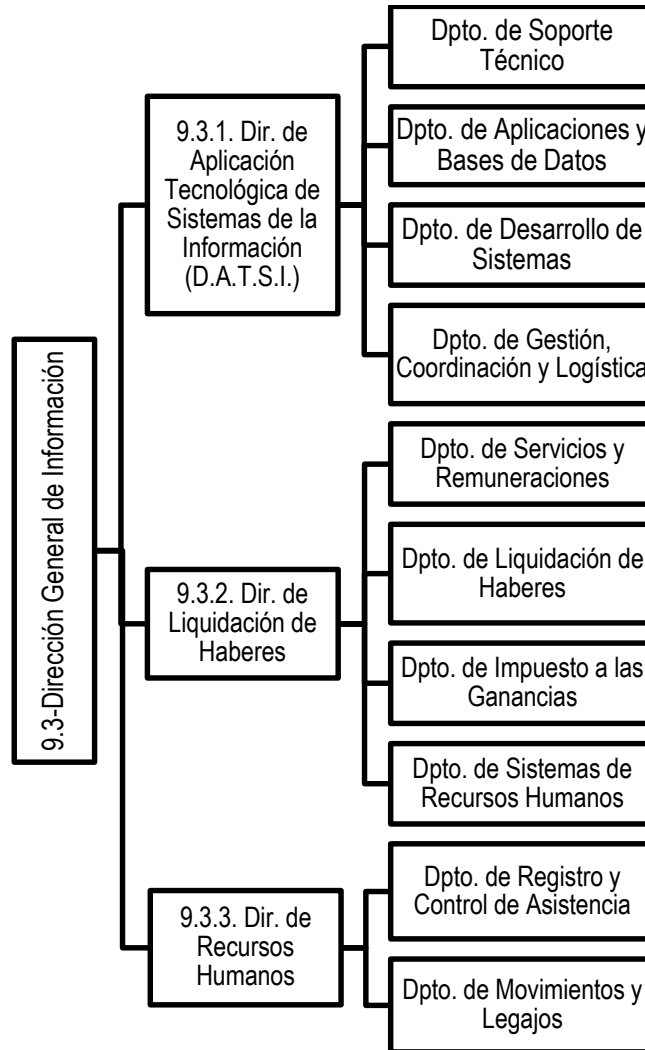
9.3-Dirección General de Información

9.3.1. Dir. de Aplicación Tecnológica de Sistemas de la Información (D.A.T.S.I.)

Dpto. de Soporte Técnico

Dpto. de Aplicaciones y Bases de Datos

Dpto. de Desarrollo de Sistemas

Dpto. de Gestión, Coordinación y Logística

9.3.2. Dir. de Liquidación de Haberes

Dpto. de Servicios y Remuneraciones

Dpto. de Liquidación de Haberes

Dpto. de Impuesto a las Ganancias

Dpto. de Sistemas de Recursos Humanos

9.3.3. Dir. de Recursos Humanos

Dpto. de Registro y Control de Asistencia

Dpto. de Movimientos y Legajos